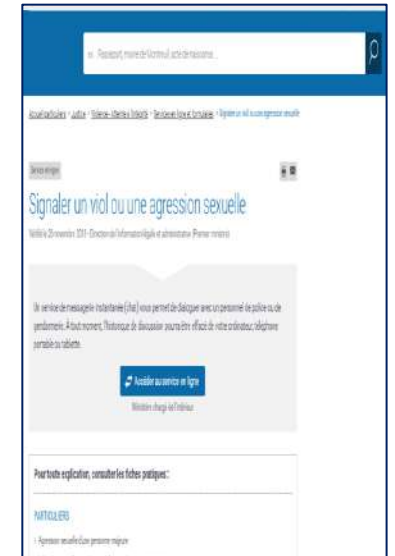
Passeport, nouvelle carte d'identité, acte de naissance...

Accueil particuliers › Justice › Violence - Atteinte à l'intégrité › Violences physiques et sexuelles › Signaler un viol ou une agression sexuelle

Service en ligne

Signaler un viol ou une agression sexuelle

Vérifié le 20 novembre 2018 - Direction de l'information légale et administrative (Premier ministre)

Un service de messagerie instantanée (chat) vous permet de dialoguer avec un personnel de police ou de gendarmerie. À tout moment, l'historique de discussion pourra être effacé de votre ordinateur, téléphone portable ou tablette.

Accéder au service en ligne

Ministère chargé de l'intérieur

Pour toute explication, consultez les fiches pratiques :

PARTICULIERS

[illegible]